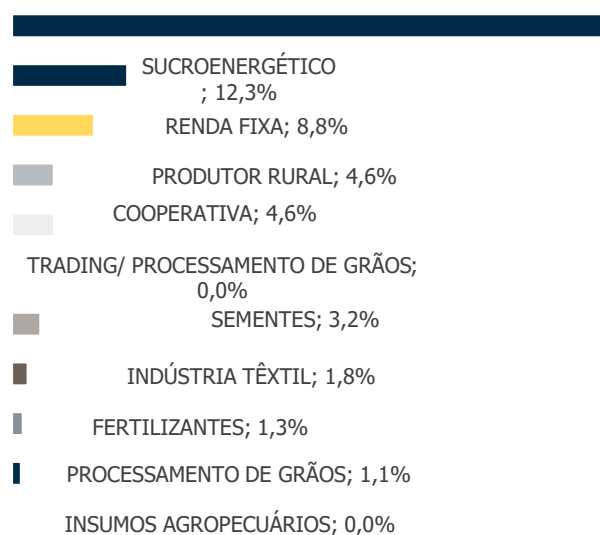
SUCROENERGÉTICO ; 12,3%

RENDA FIXA; 8,8%

PRODUTOR RURAL; 4,6%

COOPERATIVA; 4,6%

TRADING/ PROCESSAMENTO DE GRÃOS; 0,0%

SEMENTES; 3,2%

INDÚSTRIA TÊXTIL; 1,8%

FERTILIZANTES; 1,3%

PROCESSAMENTO DE GRÃOS; 1,1%

INSUMOS AGROPECUÁRIOS; 0,0%